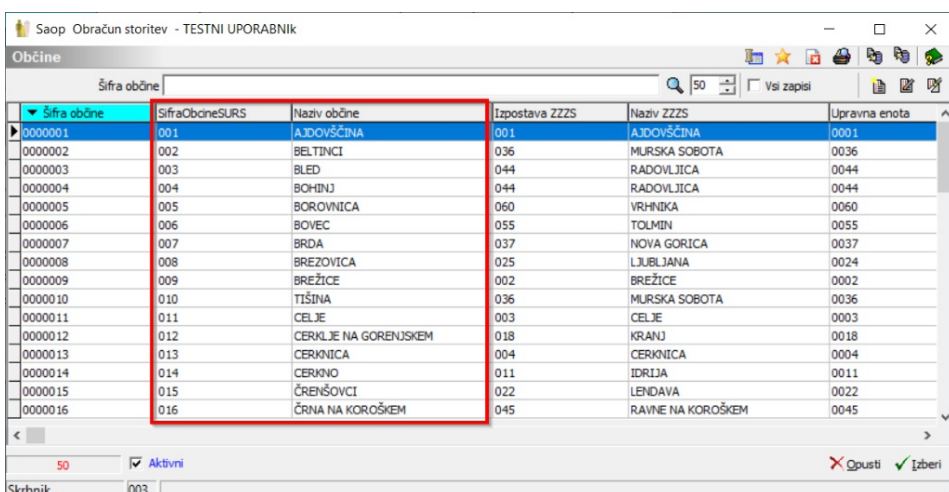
Saop Obračun storitev - TESTNI UPORABNIk

Občine

Šifra občine
50
Vsi zapisi

| Šifra občine | SifraObcineSURS | Naziv občine | Izpostava ZZZS | Naziv ZZZS | Upravna enota |
|---|---|---|---|---|---|
| 0000001 | 001 | AJDOVŠČINA | 001 | AJDOVŠČINA | 0001 |
| 0000002 | 002 | BELTINCI | 036 | MURSKA SOBOTA | 0036 |
| 0000003 | 003 | BLED | 044 | RADOVLJICA | 0044 |
| 0000004 | 004 | BOHINJ | 044 | RADOVLJICA | 0044 |
| 0000005 | 005 | BOROVNICA | 060 | VRHNIKA | 0060 |
| 0000006 | 006 | BOVEC | 055 | TOLMIN | 0055 |
| 0000007 | 007 | BRDA | 037 | NOVA GORICA | 0037 |
| 0000008 | 008 | BREZOVICA | 025 | LJUBLJANA | 0024 |
| 0000009 | 009 | BREŽICE | 002 | BREŽICE | 0002 |
| 0000010 | 010 | TIŠINA | 036 | MURSKA SOBOTA | 0036 |
| 0000011 | 011 | CELJE | 003 | CELJE | 0003 |
| 0000012 | 012 | CERKLJE NA GORENJSKEM | 018 | KRANJ | 0018 |
| 0000013 | 013 | CERKNICA | 004 | CERKNICA | 0004 |
| 0000014 | 014 | CERKNO | 011 | IDRIJA | 0011 |
| 0000015 | 015 | ČRENŠOVCI | 022 | LENDAVA | 0022 |
| 0000016 | 016 | ČRNA NA KOROŠKEM | 045 | RAVNE NA KOROŠKEM | 0045 |

50
Aktivni
Opusti
Izberi

Skrbnik 003